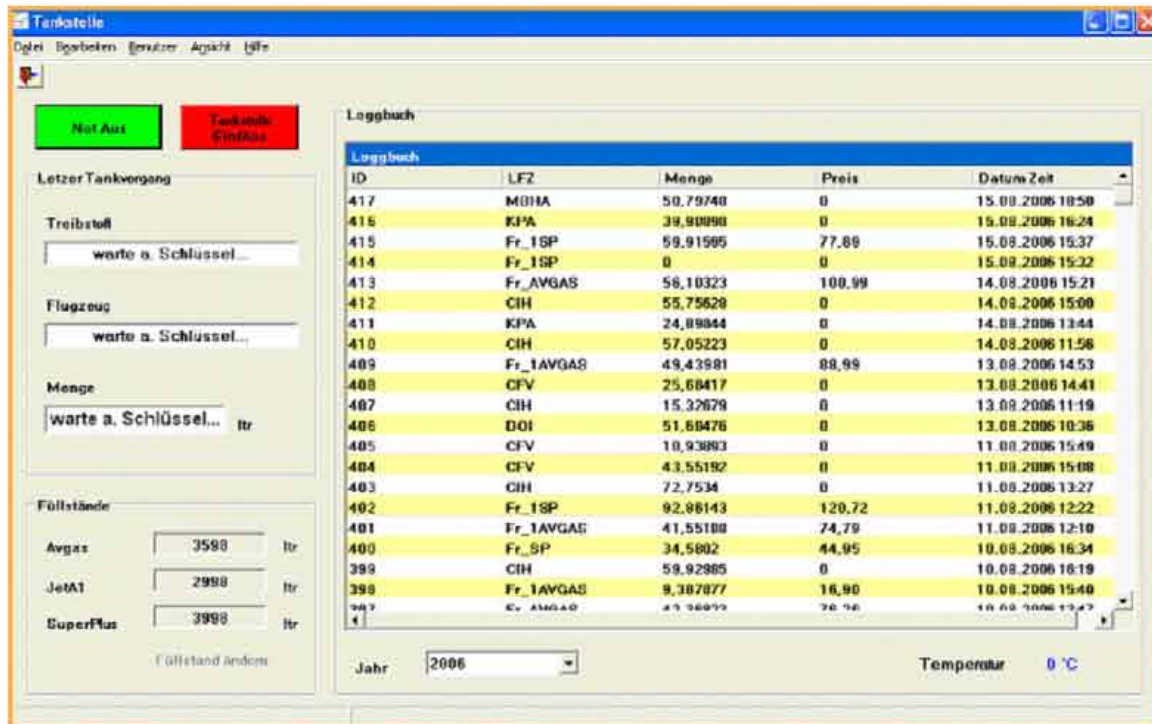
Tankstelle

Datei Bearbeiten Benutzer Ansicht Hilfe

Not Aus

Tankstelle Einfluss

Letzer Tankvorgang

Treibstoff

warte a. Schlüssel...

Flugzeug

warte a. Schlüssel...

Menge

warte a. Schlüssel... ltr

Füllstände

Avgas 3598 ltr

JetA1 2998 ltr

SuperPlus 3998 ltr

Füllstand ändern

Loggbuch

Loggbuch

| ID | LFZ | Menge | Preis | Datum Zeit |
|---|---|---|---|---|
| 417 | MBHA | 50,79748 | 0 | 15.08.2006 18:50 |
| 416 | KPA | 39,90098 | 0 | 15.08.2006 16:24 |
| 415 | Fr_1SP | 59,91595 | 77,89 | 15.08.2006 15:37 |
| 414 | Fr_1SP | 0 | 0 | 15.08.2006 15:32 |
| 413 | Fr_AVGAS | 56,10323 | 100,99 | 14.08.2006 15:21 |
| 412 | CIH | 55,75628 | 0 | 14.08.2006 15:00 |
| 411 | KPA | 24,89844 | 0 | 14.08.2006 13:44 |
| 410 | CIH | 57,05223 | 0 | 14.08.2006 11:56 |
| 409 | Fr_1AVGAS | 49,43981 | 88,99 | 13.08.2006 14:53 |
| 408 | CFV | 25,68417 | 0 | 13.08.2006 14:41 |
| 407 | CIH | 15,32679 | 0 | 13.08.2006 11:19 |
| 406 | DOI | 51,68476 | 0 | 13.08.2006 10:36 |
| 405 | CFV | 10,93893 | 0 | 11.08.2006 15:49 |
| 404 | CFV | 43,55192 | 0 | 11.08.2006 15:08 |
| 403 | CIH | 72,7534 | 0 | 11.08.2006 13:27 |
| 402 | Fr_1SP | 92,86143 | 120,72 | 11.08.2006 12:22 |
| 401 | Fr_1AVGAS | 41,55188 | 74,79 | 11.08.2006 12:10 |
| 400 | Fr_SP | 34,5802 | 44,95 | 10.08.2006 16:34 |
| 399 | CIH | 59,92985 | 0 | 10.08.2006 16:19 |
| 398 | Fr_1AVGAS | 9,387877 | 16,90 | 10.08.2006 15:40 |
| 397 | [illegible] | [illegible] | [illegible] | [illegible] |

Jahr 2006

Temperatur 0 °C